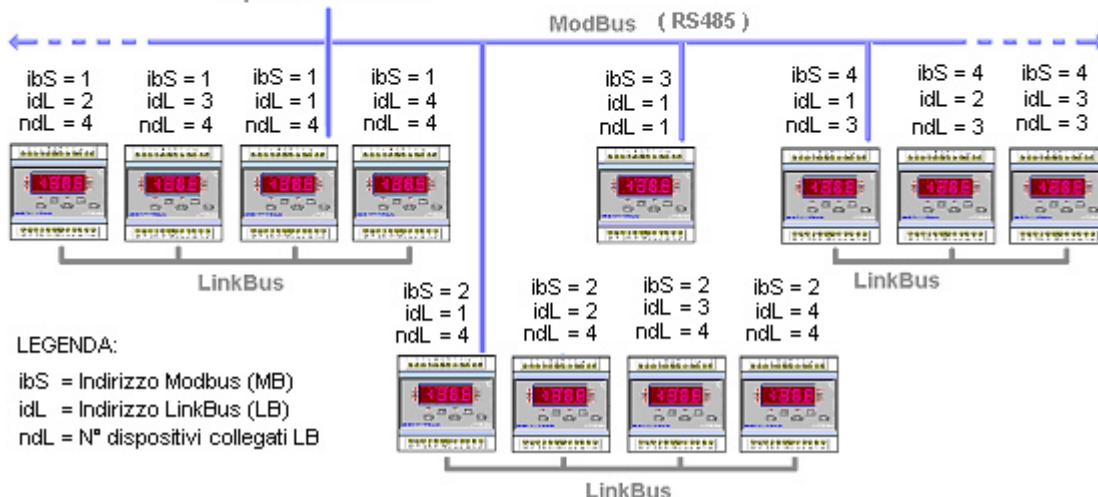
ModBus (RS485)

ibS = 1
idL = 2
ndL = 4

ibS = 1
idL = 3
ndL = 4

ibS = 1
idL = 1
ndL = 4

ibS = 1
idL = 4
ndL = 4

ibS = 3
idL = 1
ndL = 1

ibS = 4
idL = 1
ndL = 3

ibS = 4
idL = 2
ndL = 3

ibS = 4
idL = 3
ndL = 3

LinkBus

LinkBus

ibS = 2
idL = 1
ndL = 4

ibS = 2
idL = 2
ndL = 4

ibS = 2
idL = 3
ndL = 4

ibS = 2
idL = 4
ndL = 4

LEGENDA:

ibS = Indirizzo Modbus (MB)
idL = Indirizzo LinkBus (LB)
ndL = N° dispositivi collegati LB

LinkBus